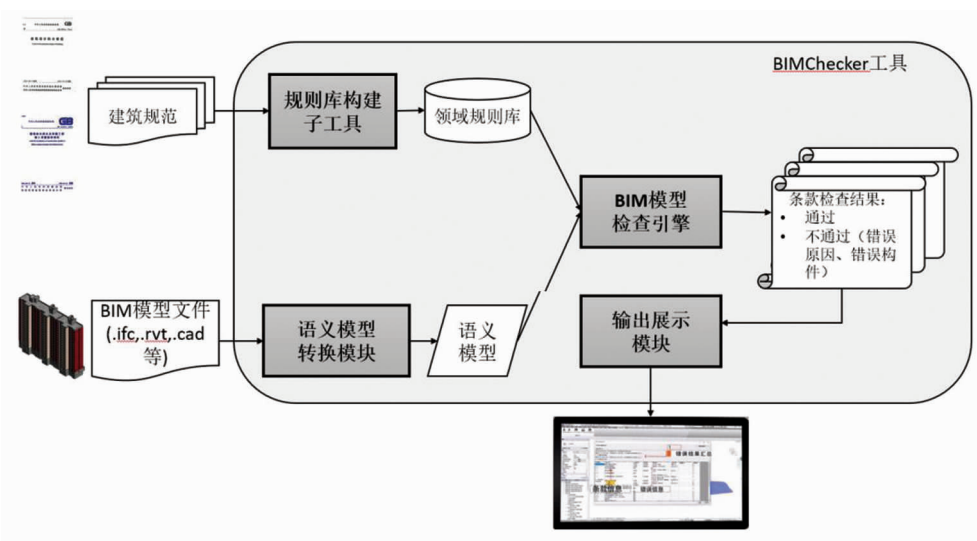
BIMChecker工具

建筑规范

规则库构建子工具

领域规则库

BIM模型检查引擎

条款检查结果：
• 通过
• 不通过（错误原因、错误构件）

BIM模型文件(.ifc,.rvt,.cad等)

语义模型转换模块

语义模型

输出展示模块

错误结果汇总

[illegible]

错误信息